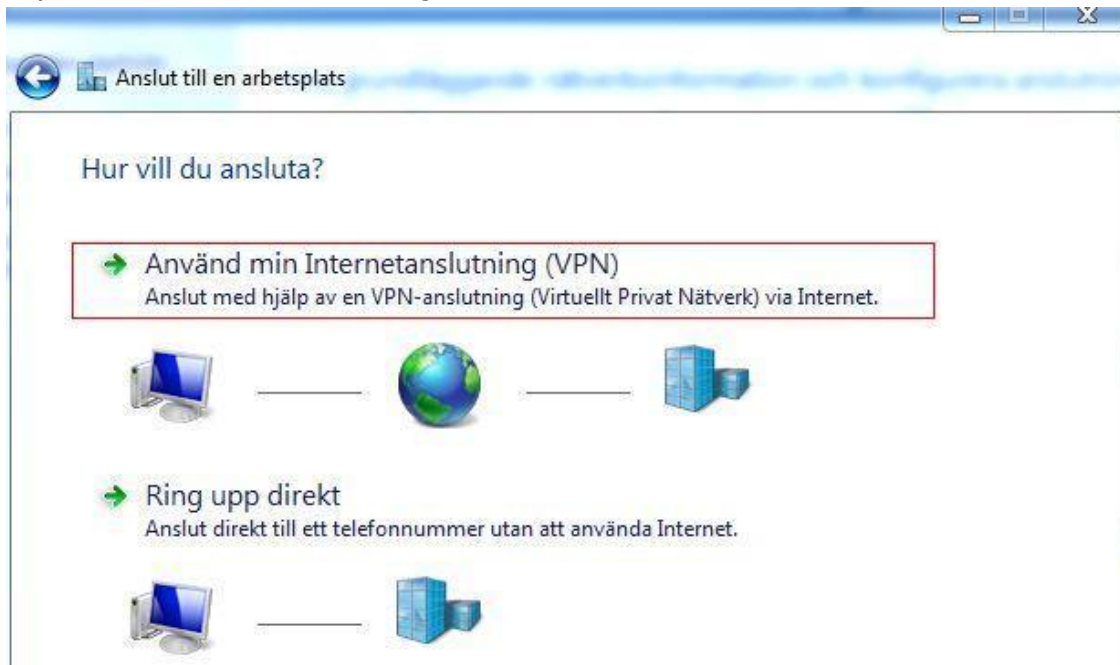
Anslut till en arbetsplats

Hur vill du ansluta?

Använd min Internetanslutning (VPN)
Anslut med hjälp av en VPN-anslutning (Virtuellt Privat Nätverk) via Internet.

Ring upp direkt
Anslut direkt till ett telefonnummer utan att använda Internet.